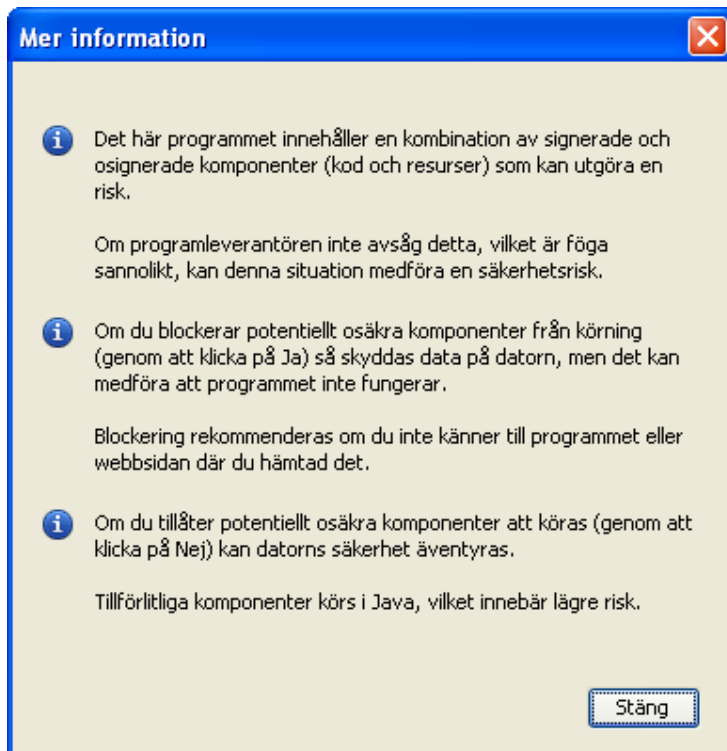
Mer information

Det här programmet innehåller en kombination av signerade och osignerade komponenter (kod och resurser) som kan utgöra en risk.

Om programleverantören inte avsåg detta, vilket är föga sannolikt, kan denna situation medföra en säkerhetsrisk.

Om du blockerar potentiellt osäkra komponenter från körning (genom att klicka på Ja) så skyddas data på datorn, men det kan medföra att programmet inte fungerar.

Blockering rekommenderas om du inte känner till programmet eller webbsidan där du hämtad det.

Om du tillåter potentiellt osäkra komponenter att köras (genom att klicka på Nej) kan datorns säkerhet äventyras.

Tillförlitliga komponenter körs i Java, vilket innebär lägre risk.

Stäng